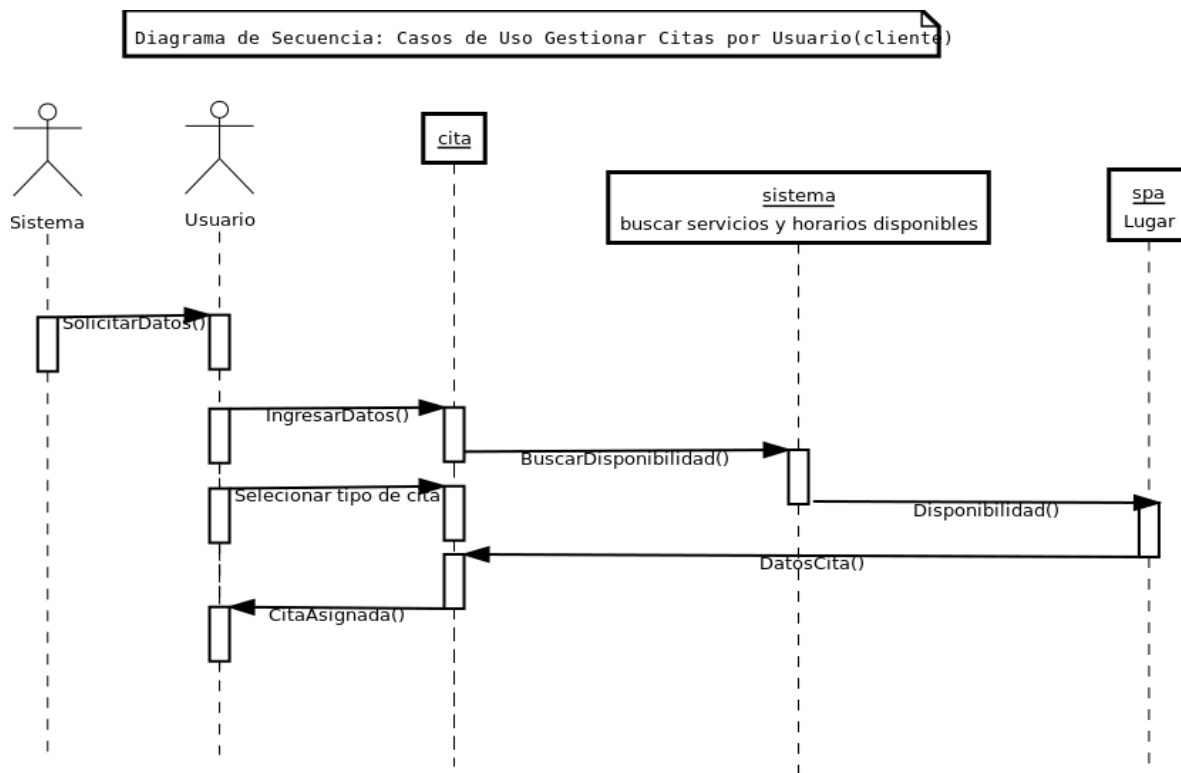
Diagrama de Secuencia: Casos de Uso Gestionar Citas por Usuario(cliente)

Sistema

Usuario

cita

sistema
buscar servicios y horarios disponibles

spa
Lugar

SolicitarDatos()

IngresarDatos()

BuscarDisponibilidad()

Selecionar tipo de cita

Disponibilidad()

DatosCita()

CitaAsignada()